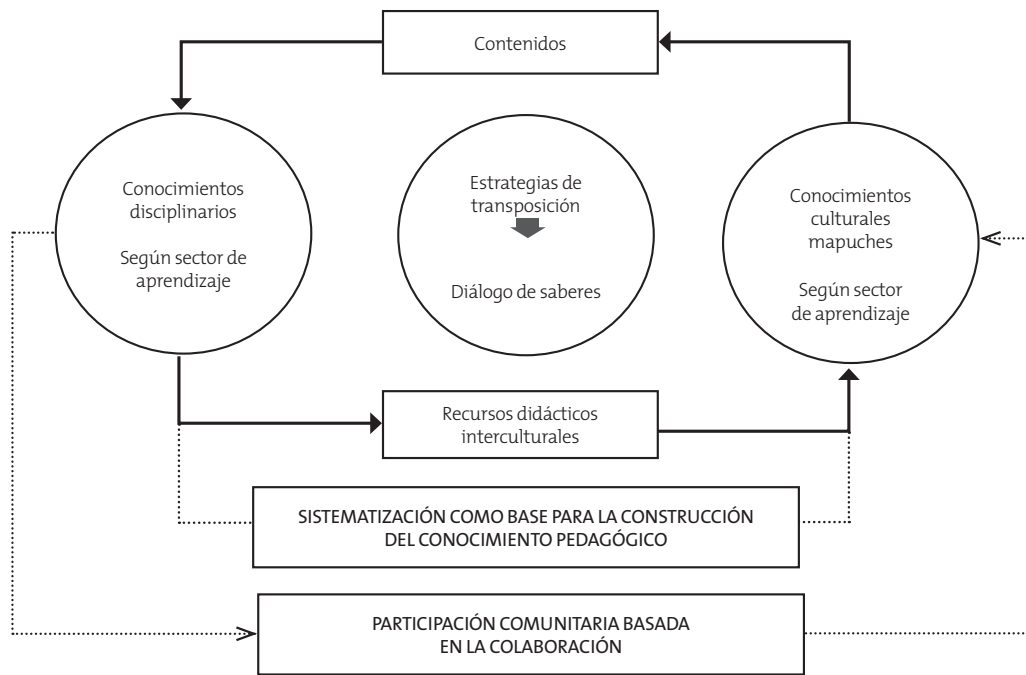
Contenidos

Conocimientos disciplinarios

Según sector de aprendizaje

Estrategias de transposición

Diálogo de saberes

Conocimientos culturales mapuches

Según sector de aprendizaje

Recursos didácticos interculturales

SISTEMATIZACIÓN COMO BASE PARA LA CONSTRUCCIÓN DEL CONOCIMIENTO PEDAGÓGICO

PARTICIPACIÓN COMUNITARIA BASADA EN LA COLABORACIÓN